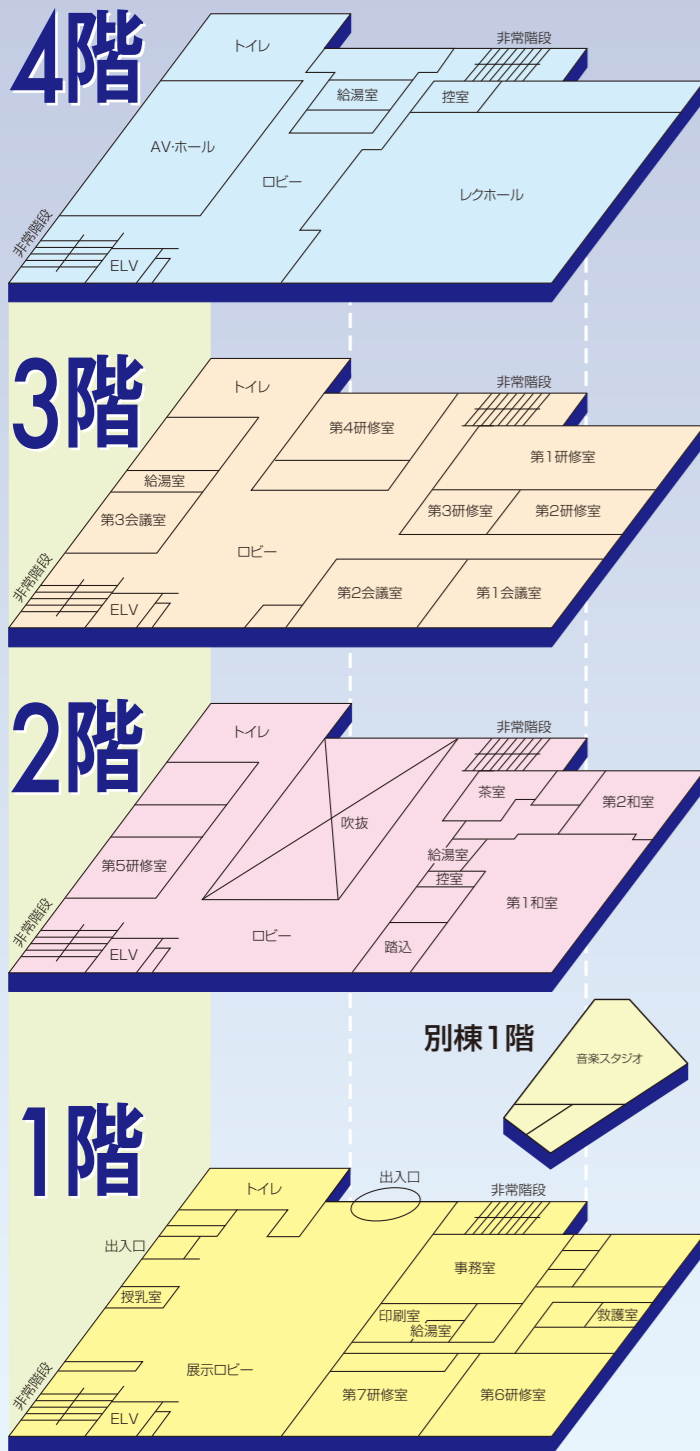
4階

トイレ
非常階段
給湯室
控室
AV･ホール
ロビー
レクホール
非常階段
ELV

3階

トイレ
非常階段
第4研修室
第1研修室
給湯室
第3会議室
第3研修室
第2研修室
ロビー
非常階段
第2会議室
第1会議室
ELV

2階

トイレ
非常階段
茶室
第2和室
吹抜
第5研修室
給湯室
控室
第1和室
非常階段
ELV
ロビー
踏込

別棟1階

音楽スタジオ

1階

出入口
トイレ
非常階段
出入口
事務室
授乳室
印刷室
給湯室
救護室
非常階段
展示ロビー
第7研修室
第6研修室
ELV